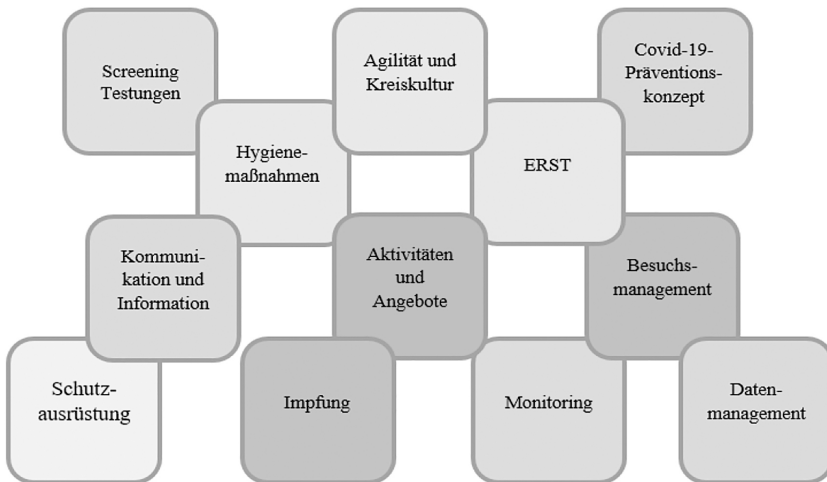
Screening Testungen

Agilität und Kreiskultur

Covid-19-Präventionskonzept

Hygienemaßnahmen

ERST

Kommunikation und Information

Aktivitäten und Angebote

Besuchsmanagement

Schutzausrüstung

Impfung

Monitoring

Datenmanagement